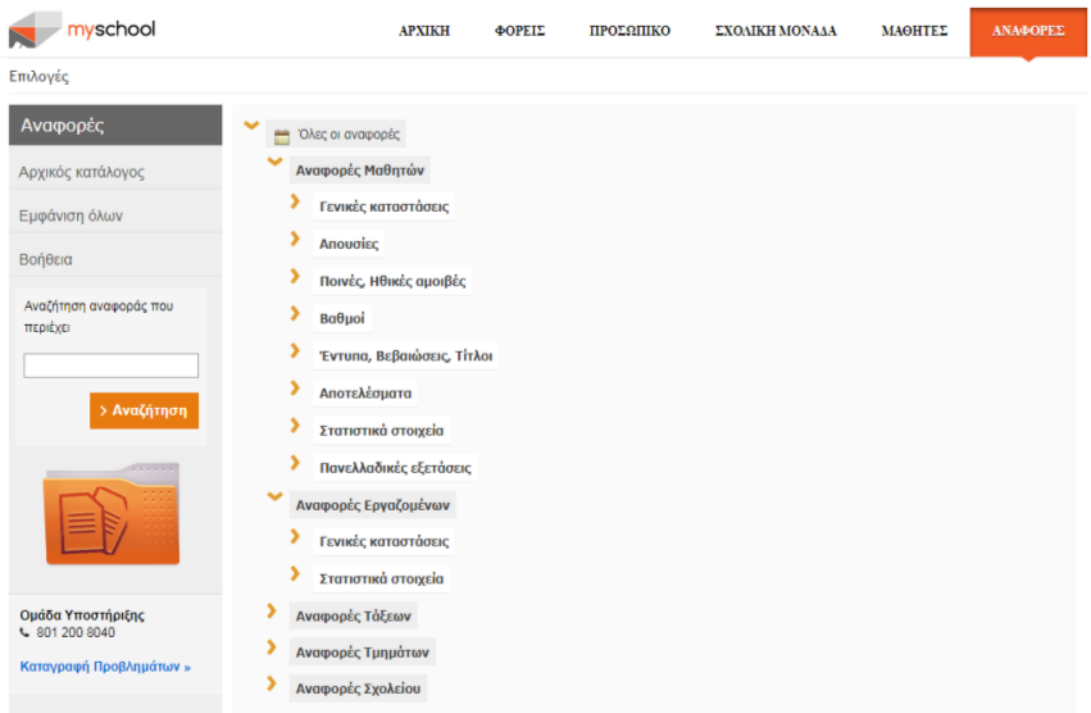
myschool

ΑΡΧΙΚΗ ΦΟΡΕΙΣ ΠΡΟΣΩΠΙΚΟ ΣΧΟΛΙΚΗ ΜΟΝΑΔΑ ΜΑΘΗΤΕΣ ΑΝΑΦΟΡΕΣ

Επιλογές

Αναφορές

Αρχικός κατάλογος

Εμφάνιση όλων

Βοήθεια

Αναζήτηση αναφοράς που περιέχει

› Αναζήτηση

Ομάδα Υποστήριξης
801 200 8040

Καταγραφή Προβλημάτων »

Όλες οι αναφορές
Αναφορές Μαθητών
Γενικές καταστάσεις
Απουσίες
Ποινές, Ηθικές αμοιβές
Βαθμοί
Έντυπα, Βεβαιώσεις, Τίτλοι
Αποτελέσματα
Στατιστικά στοιχεία
Πανελλαδικές εξετάσεις
Αναφορές Εργαζομένων
Γενικές καταστάσεις
Στατιστικά στοιχεία
Αναφορές Τάξεων
Αναφορές Τμημάτων
Αναφορές Σχολείου